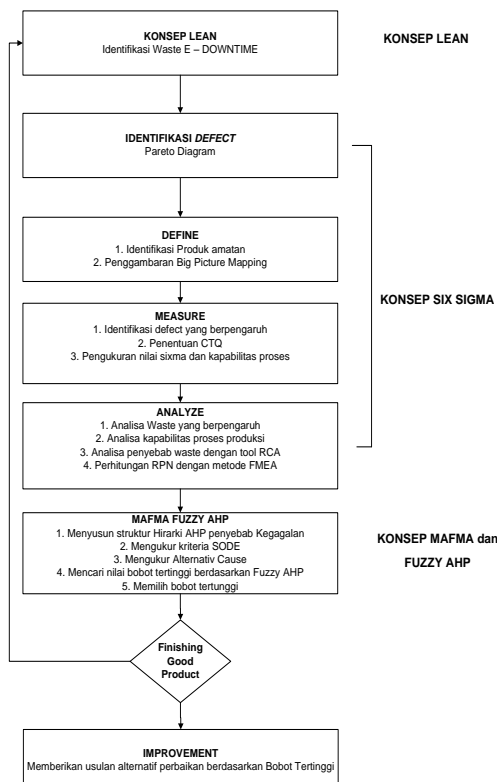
KONSEP LEAN
Identifikasi Waste E – DOWNTIME

KONSEP LEAN

IDENTIFIKASI DEFECT
Pareto Diagram

DEFINE
1. Identifikasi Produk amatan
2. Penggambaran Big Picture Mapping

MEASURE
1. Identifikasi defect yang berpengaruh
2. Penentuan CTQ
3. Pengukuran nilai sixma dan kapabilitas proses

KONSEP SIX SIGMA

ANALYZE
1. Analisa Waste yang berpengaruh
2. Analisa kapabilitas proses produksi
3. Analisa penyebab waste dengan tool RCA
4. Perhitungan RPN dengan metode FMEA

MAFMA FUZZY AHP
1. Menyusun struktur Hirarki AHP penyebab Kegagalan
2. Mengukur kriteria SODE
3. Mengukur Alternativ Cause
4. Mencari nilai bobot tertinggi berdasarkan Fuzzy AHP
5. Memilih bobot tertunggi

KONSEP MAFMA dan FUZZY AHP

Finishing Good Product

IMPROVEMENT
Memberikan usulan alternatif perbaikan berdasarkan Bobot Tertinggi